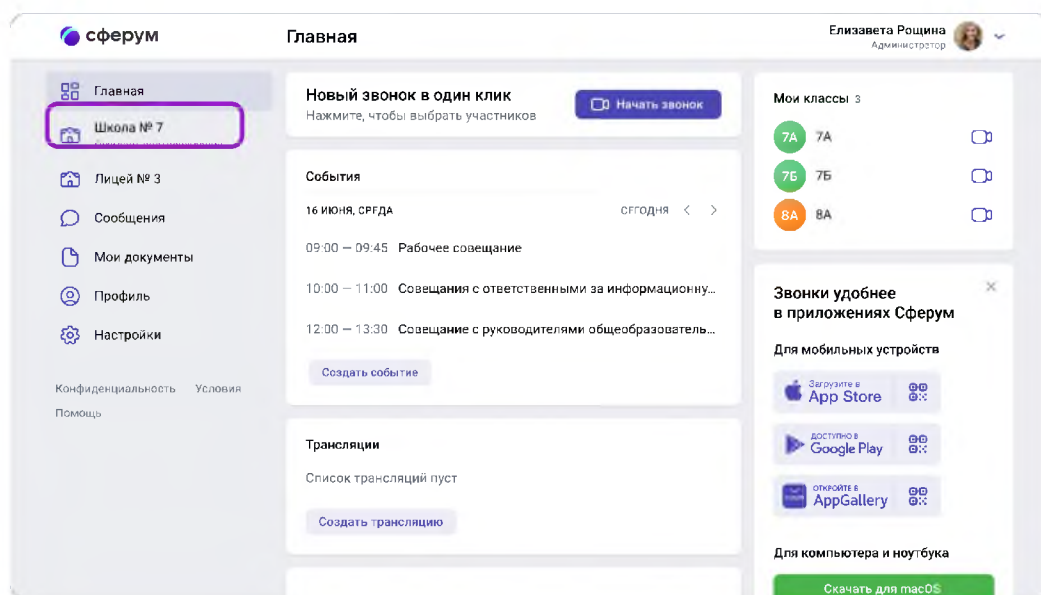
сферум

Главная

Елизавета Рощина
Администратор

Главная
Школа № 7
Лицей № 3
Сообщения
Мои документы
Профиль
Настройки

Конфиденциальность Условия
Помощь

Новый звонок в один клик
Нажмите, чтобы выбрать участников

Начать звонок

События
16 ИЮНЯ, СРЕДА
СЕГОДНЯ

09:00 — 09:45 Рабочее совещание
10:00 — 11:00 Совещания с ответственными за информационну...
12:00 — 13:30 Совещание с руководителями общеобразователь...

Создать событие

Трансляции
Список трансляций пуст
Создать трансляцию

Мои классы 3
7А 7А
7Б 7Б
8А 8А

Звонки удобнее в приложениях Сферум
Для мобильных устройств
Загрузите в App Store
ДОСТУПНО В Google Play
ОТКРОЙТЕ В AppGallery

Для компьютера и ноутбука
Скачать для macOS